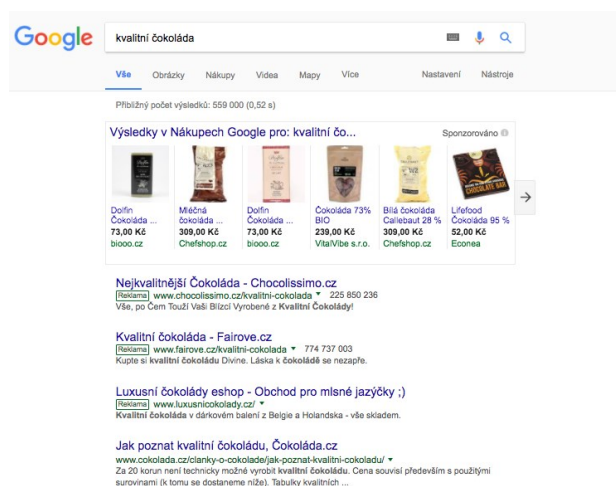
Google

kvalitní čokoláda

Vše Obrázky Nákupy Videa Mapy Více Nastavení Nástroje

Přibližný počet výsledků: 559 000 (0,52 s)

Výsledky v Nákupech Google pro: kvalitní čo... Sponzorováno

| Dolfin Čokoláda ... | Mléčná čokoláda ... | Dolfin Čokoláda ... | Čokoláda 73% BIO | Bílá čokoláda Callebaut 28 % | Lifefood Čokoláda 95 % |
|---|---|---|---|---|---|
| 73,00 Kč | 309,00 Kč | 73,00 Kč | 239,00 Kč | 309,00 Kč | 52,00 Kč |
| biooo.cz | Chefshop.cz | biooo.cz | VitalVibe s.r.o. | Chefshop.cz | Econea |

Nejkvalitnější Čokoláda - Chocolissimo.cz
Reklama www.chocolissimo.cz/kvalitni-cokolada ▾ 225 850 236
Vše, po Čem Touží Vaši Blízcí Vyrobené z Kvalitní Čokolády!

Kvalitní čokoláda - Fairove.cz
Reklama www.fairove.cz/kvalitni-cokolada ▾ 774 737 003
Kupte si kvalitní čokoládu Divine. Láska k čokoládě se nezapře.

Luxusní čokolády eshop - Obchod pro mlsné jazýčky ;)
Reklama www.luxusnicokolady.cz/ ▾
Kvalitní čokoláda v dárkovém balení z Belgie a Holandska - vše skladem.

Jak poznat kvalitní čokoládu, Čokoláda.cz
www.cokolada.cz/clanky-o-cokolade/jak-poznat-kvalitni-cokoladu/ ▾
Za 20 korun není technicky možné vyrobit kvalitní čokoládu. Cena souvisí především s použitými surovinami (k tomu se dostaneme níže). Tabulky kvalitních ...